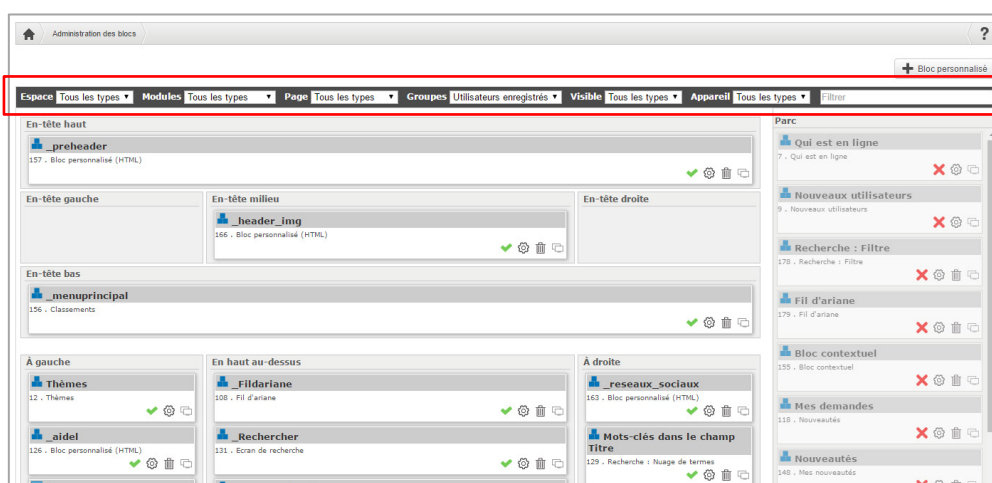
Administration des blocs

?

Bloc personnalisé

Espace Tous les types Modules Tous les types Page Tous les types Groupes Utilisateurs enregistrés Visible Tous les types Appareil Tous les types Filtrer

En-tête haut

_preheader
157 . Bloc personnalisé (HTML)

En-tête gauche

En-tête milieu

_header_img
166 . Bloc personnalisé (HTML)

En-tête droite

En-tête bas

_menuprincipal
156 . Classements

À gauche

Thèmes
12 . Thèmes

_aidel
126 . Bloc personnalisé (HTML)

En haut au-dessus

_Fildariane
108 . Fil d'ariane

_Rechercher
131 . Ecran de recherche

À droite

_reseaux_sociaux
163 . Bloc personnalisé (HTML)

Mots-clés dans le champ Titre
129 . Recherche : Nuage de termes

Parc

Qui est en ligne
7 . Qui est en ligne

Nouveaux utilisateurs
9 . Nouveaux utilisateurs

Recherche : Filtre
178 . Recherche : Filtre

Fil d'ariane
179 . Fil d'ariane

Bloc contextuel
155 . Bloc contextuel

Mes demandes
118 . Nouveautés

Nouveautés
148 . Mes nouveautés